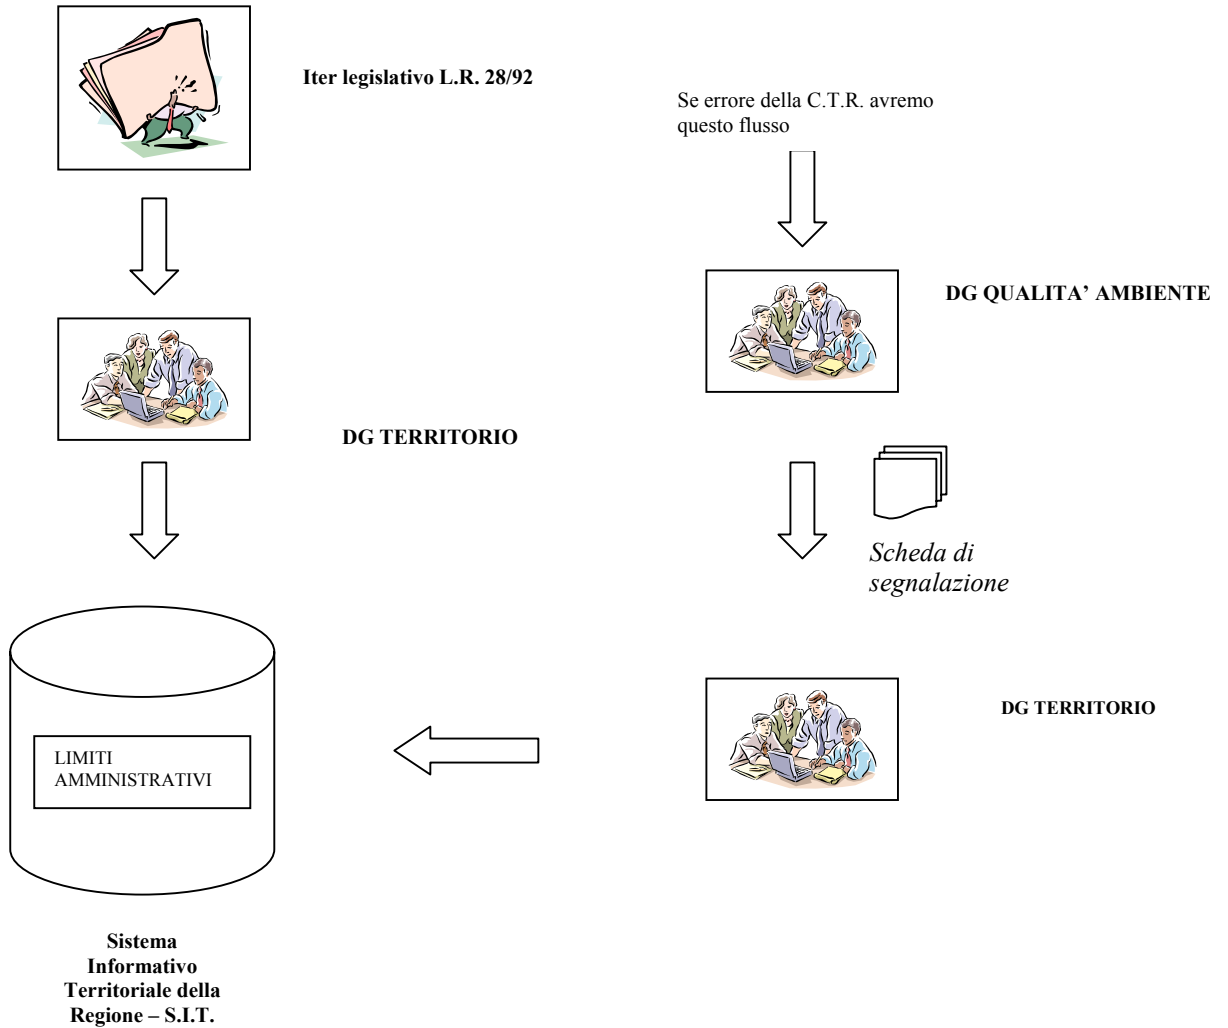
Iter legislativo L.R. 28/92

Se errore della C.T.R. avremo questo flusso

DG QUALITA' AMBIENTE

DG TERRITORIO

Scheda di segnalazione

DG TERRITORIO

LIMITI AMMINISTRATIVI

Sistema Informativo Territoriale della Regione – S.I.T.